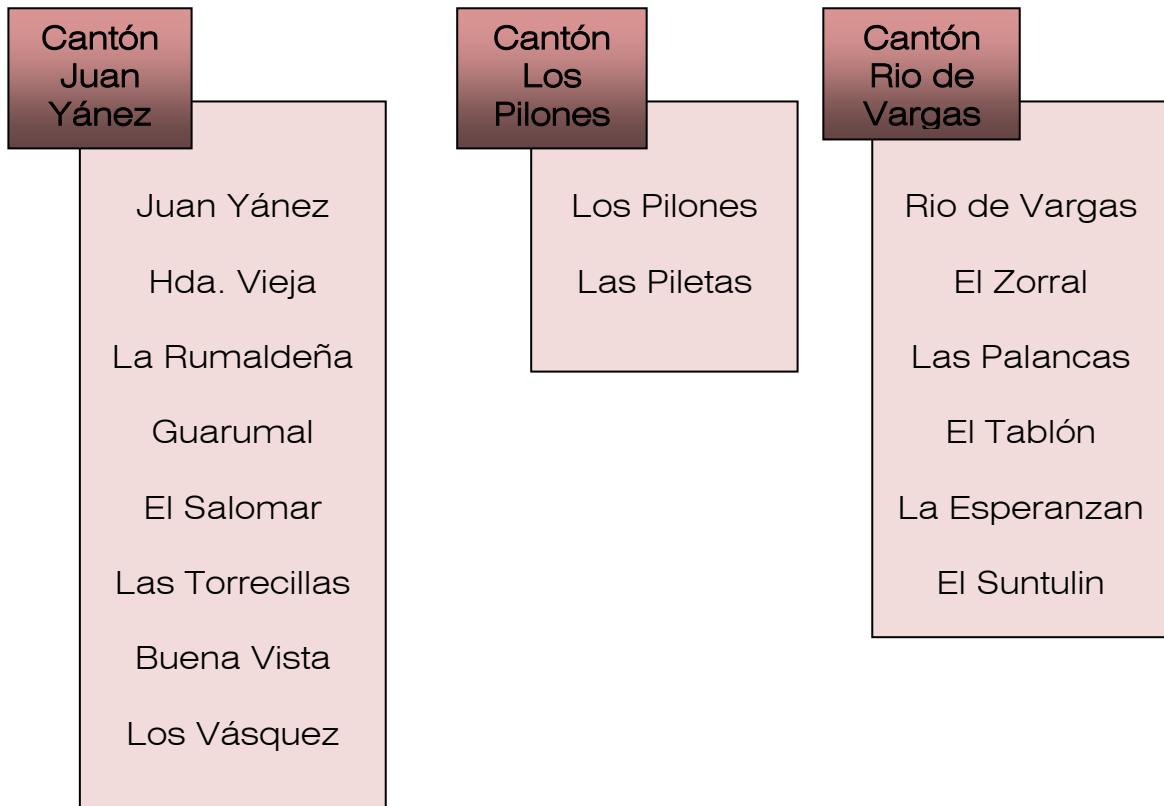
Cantón Juan Yánez

Juan Yánez

Hda. Vieja

La Rumaldeña

Guarumal

El Salomar

Las Torrecillas

Buena Vista

Los Vásquez

Cantón Los Pilones

Los Pilones

Las Piletas

Cantón Rio de Vargas

Rio de Vargas

El Zorral

Las Palancas

El Tablón

La Esperanzan

El Suntulin